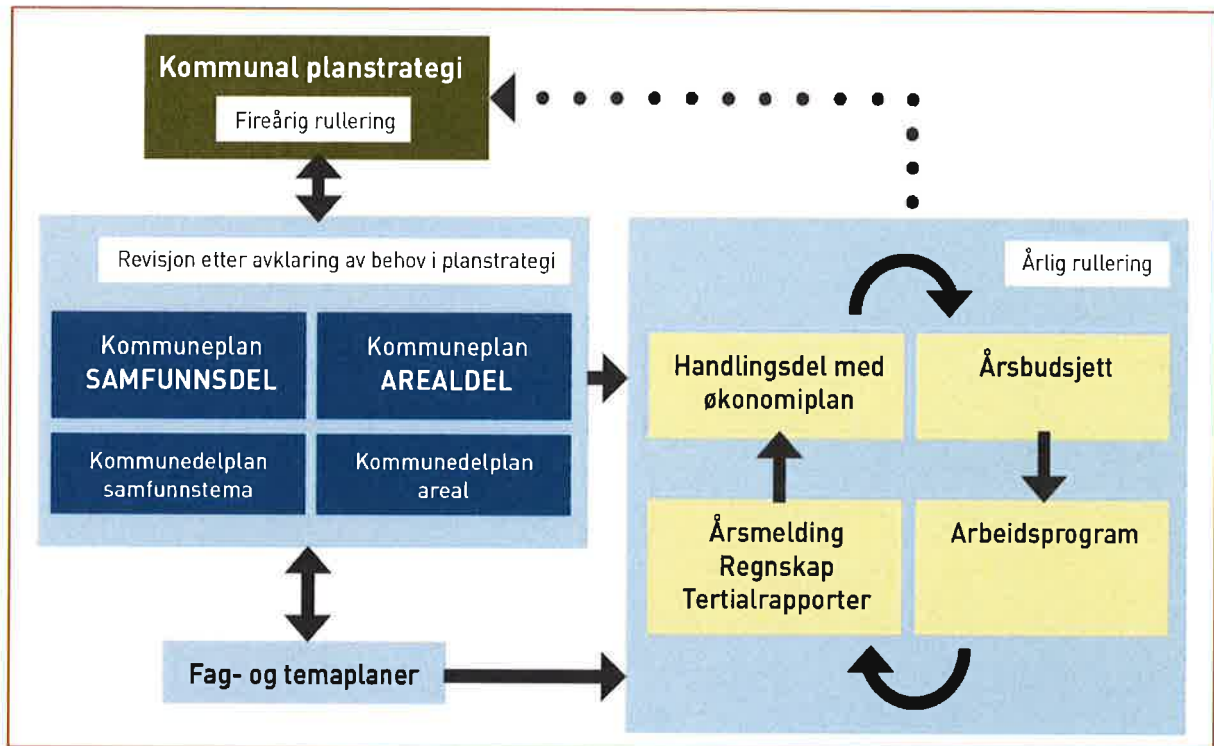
Kommunal planstrategi

Fireårig rullering

Revisjon etter avklaring av behov i planstrategi

Kommuneplan SAMFUNNSDEL

Kommuneplan AREALDEL

Kommunedelplan samfunnstema

Kommunedelplan areal

Fag- og temaplaner

Årlig rullering

Handlingsdel med økonomiplan

Årsbudsjett

Årsmelding Regnskap Tertialrapporter

Arbeidsprogram